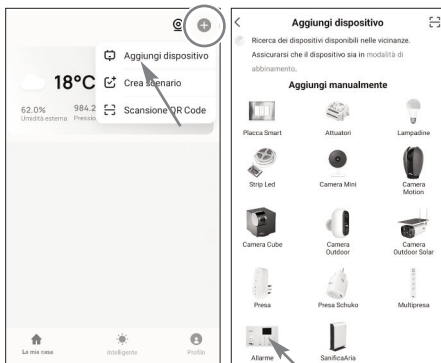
Aggiungi dispositivo
Crea scenario
Scansione QR Code

18°C

62.0%
Umidità esterna

984.2
Pressio

La mia casa
Intelligente
Profilo

<
Aggiungi dispositivo

Ricerca dei dispositivi disponibili nelle vicinanze.
Assicurarsi che il dispositivo sia in modalità di abbinamento.

Aggiungi manualmente

Placca Smart
Attuatori
Lampadine
Strip Led
Camera Mini
Camera Motion
Camera Cube
Camera Outdoor
Camera Outdoor Solar
Presa
Presa Schuko
Multipresa
Allarme
SanificaAria